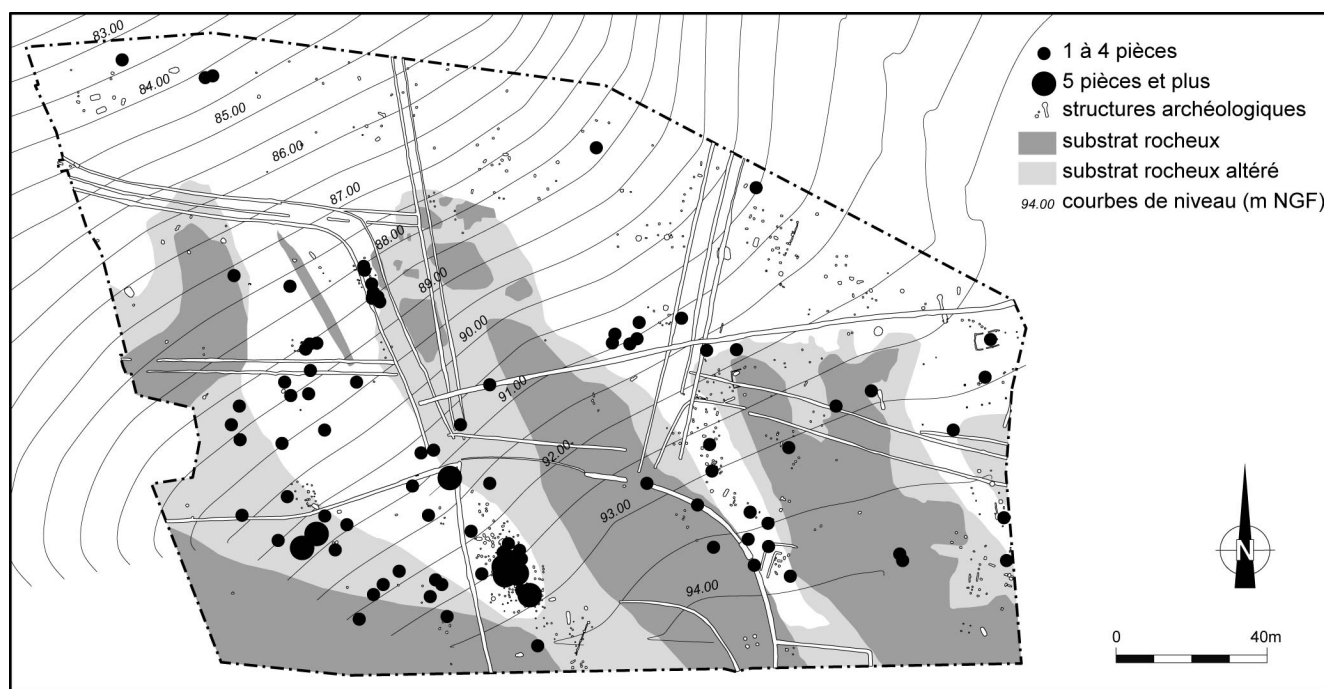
1 à 4 pièces
5 pièces et plus
structures archéologiques
substrat rocheux
substrat rocheux altéré
94.00 courbes de niveau (m NGF)

83.00
84.00
85.00
86.00
87.00
88.00
89.00
90.00
91.00
92.00
93.00
94.00

N

0
40m